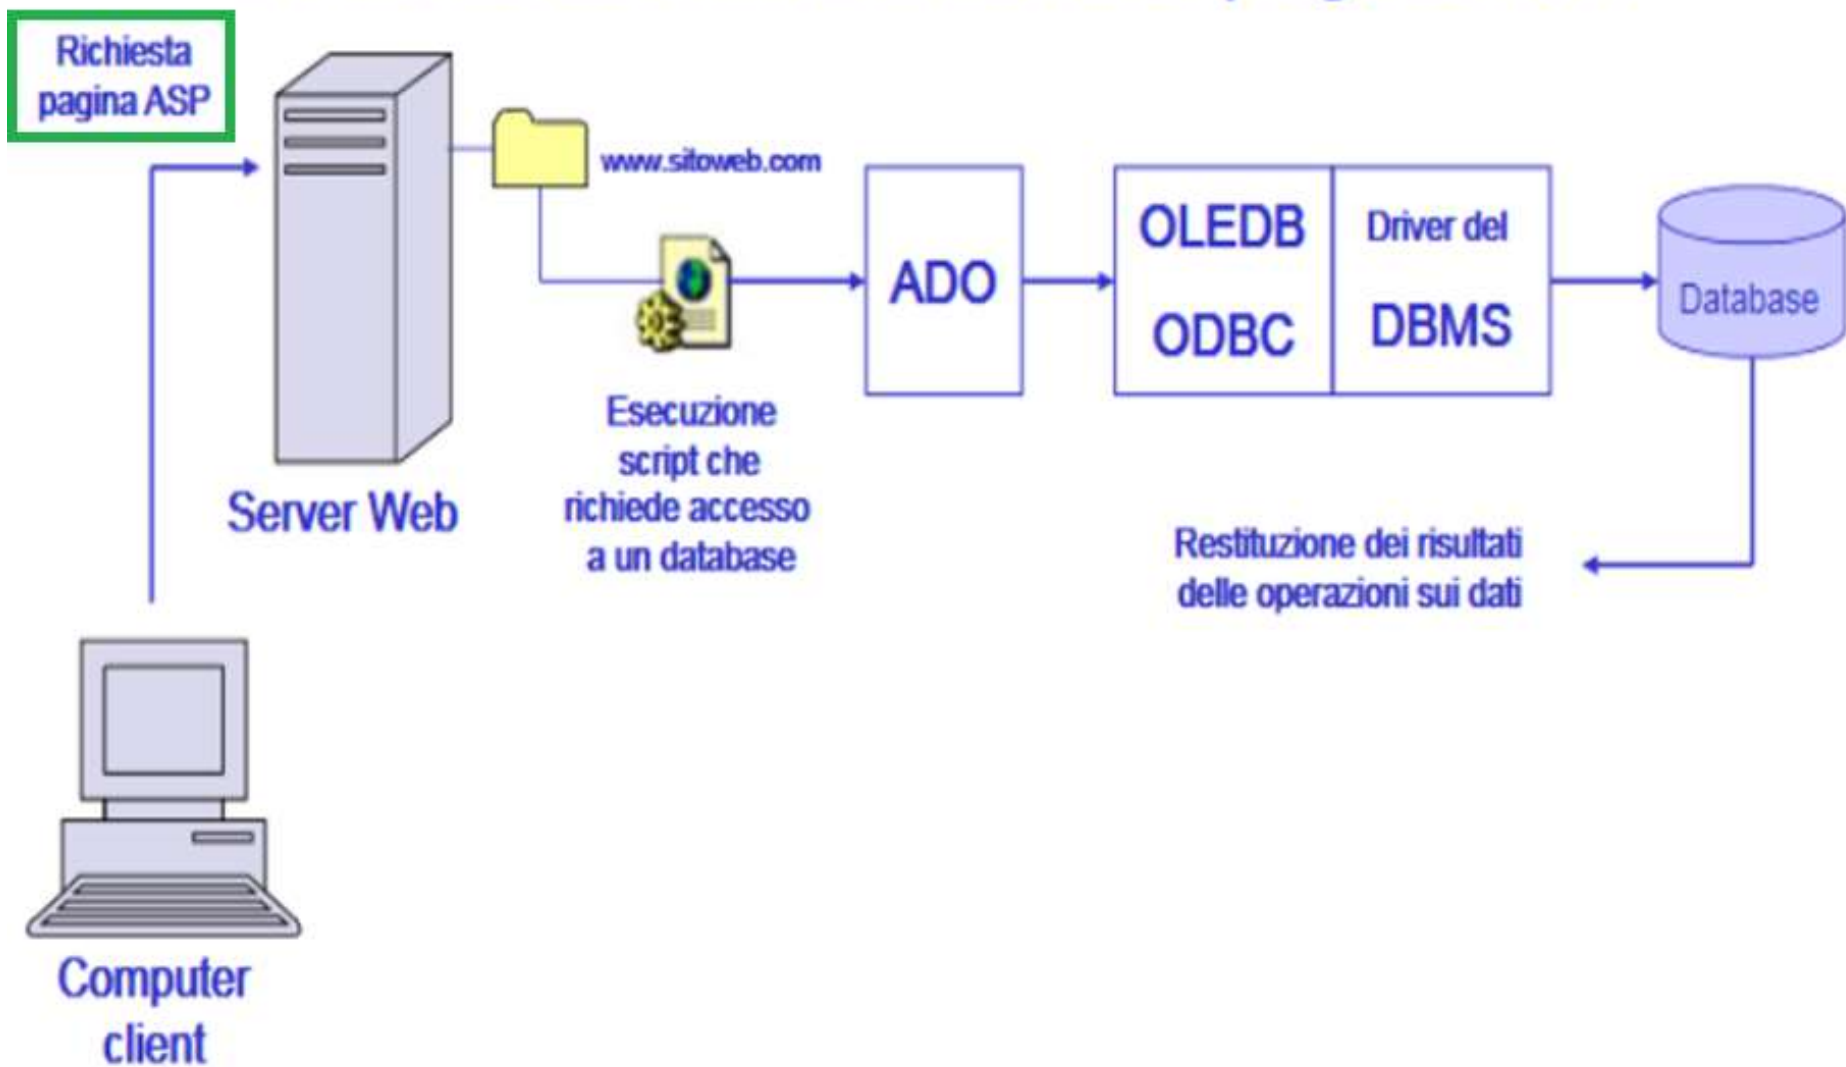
Richiesta pagina ASP

Server Web

www.sitoweb.com

Esecuzione script che richiede accesso a un database

ADO

OLEDB

ODBC

Driver del

DBMS

Database

Restituzione dei risultati delle operazioni sui dati

Computer client